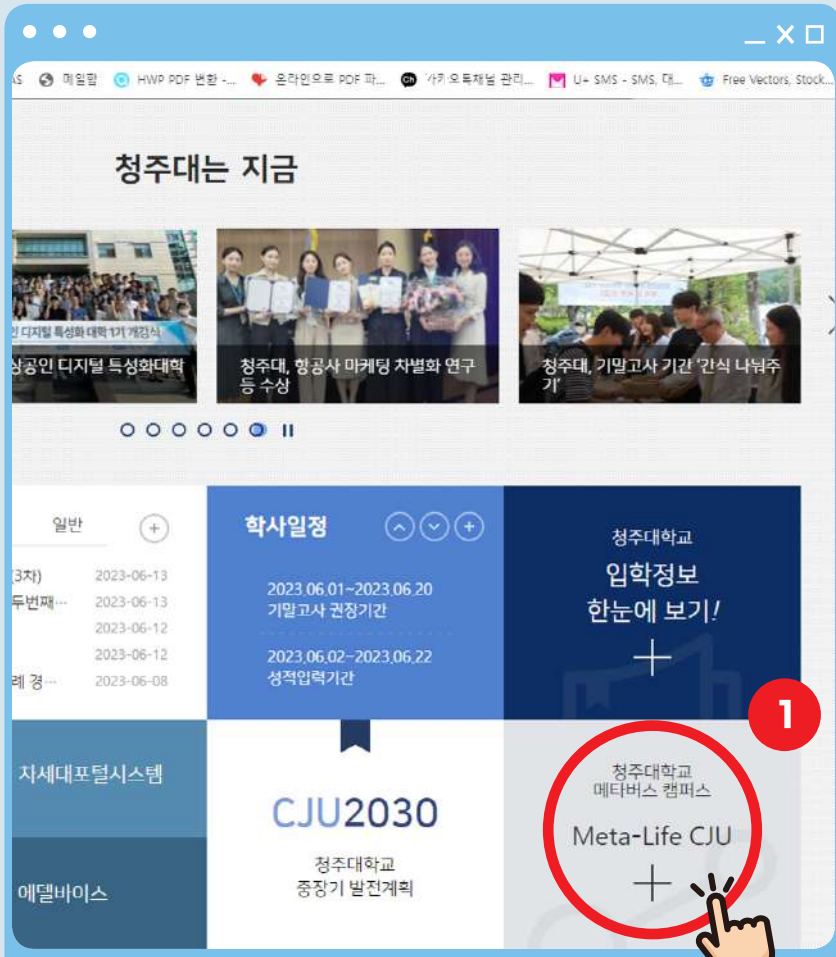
AS 메일함 HWP PDF 변환 -... 온라인으로 PDF 파... 'Ch' 카카오톡채널 관리... U+ SMS - SMS, 대... Free Vectors, Stock...

청주대는 지금

인 디지털 특성화 대학 1기 개강식

상공인 디지털 특성화대학

청주대, 항공사 마케팅 차별화 연구 등 수상

청주대, 기말고사 기간 '간식 나눠주기'

일반

(3차) 2023-06-13
두번째… 2023-06-13
2023-06-12
2023-06-12
례 경… 2023-06-08

학사일정

2023.06.01~2023.06.20
기말고사 권장기간

2023.06.02~2023.06.22
성적입력기간

청주대학교
입학정보
한눈에 보기!

1

자세대포털시스템

에델바이스

CJU2030
청주대학교
중장기 발전계획

청주대학교
메타버스 캠퍼스
Meta-Life CJU